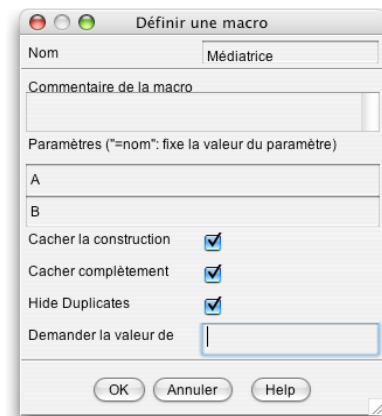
Définir une macro

Nom | Médiatrice

Commentaire de la macro

Paramètres ("=nom": fixe la valeur du paramètre)

A

B

Cacher la construction

Cacher complètement

Hide Duplicates

Demander la valeur de

OK | Annuler | Help